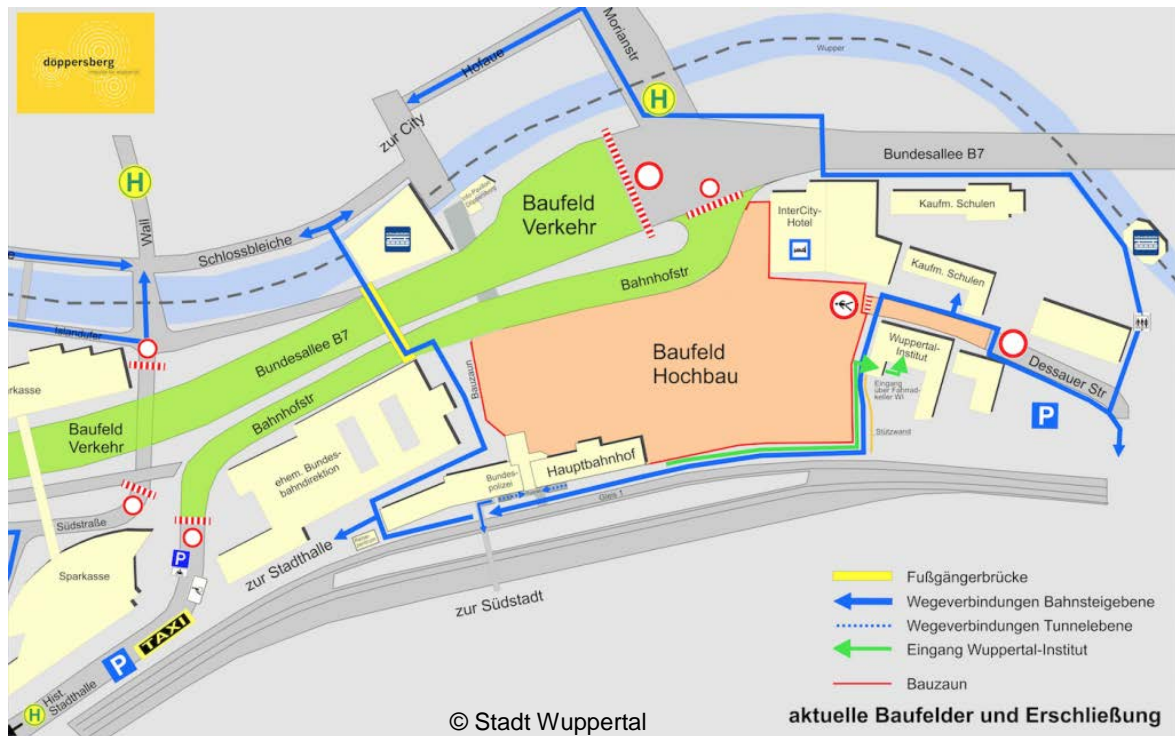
döppersberg
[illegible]

Hofaue

Morianstr

Wupper

H

zur City

Bundesallee B7

H

Wall

Schlossbleiche

Baufeld Verkehr

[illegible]

InterCity-Hotel

Kaufm. Schulen

Kaufm. Schulen

Bahnhofstr

Islandufer

Bundesallee B7

Baufeld Hochbau

Wuppertal-Institut

Eingang über Fahrradkeller WI

Dessauer Str

parkasse

Bauzaun

Stützwand

P

Baufeld Verkehr

Bahnhofstr

ehem. Bundesbahndirektion

Bundespolizei

Hauptbahnhof

Gleis 1

Südstraße

Sparkasse

zur Stadthalle

zur Südstadt

P

TAXI

P

Hist. Stadthalle

H

Fußgängerbrücke

Wegeverbindungen Bahnsteigebene

Wegeverbindungen Tunnelebene

Eingang Wuppertal-Institut

Bauzaun

© Stadt Wuppertal

aktuelle Baufelder und Erschließung